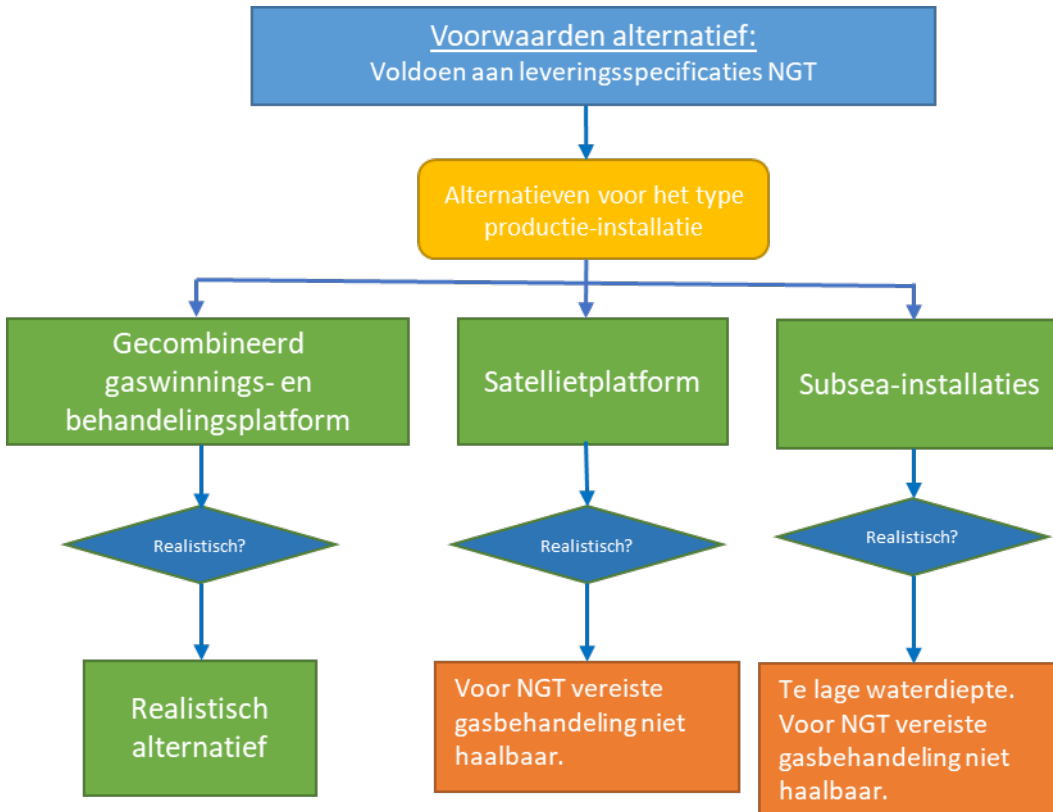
Voorwaarden alternatief:
Voldoen aan leveringsspecificaties NGT

Alternatieven voor het type productie-installatie

Gecombineerd gaswinnings- en behandelingsplatform

Satellietplatform

Subsea-installaties

Realistisch?

Realistisch?

Realistisch?

Realistisch alternatief

Voor NGT vereiste gasbehandeling niet haalbaar.

Te lage waterdiepte. Voor NGT vereiste gasbehandeling niet haalbaar.